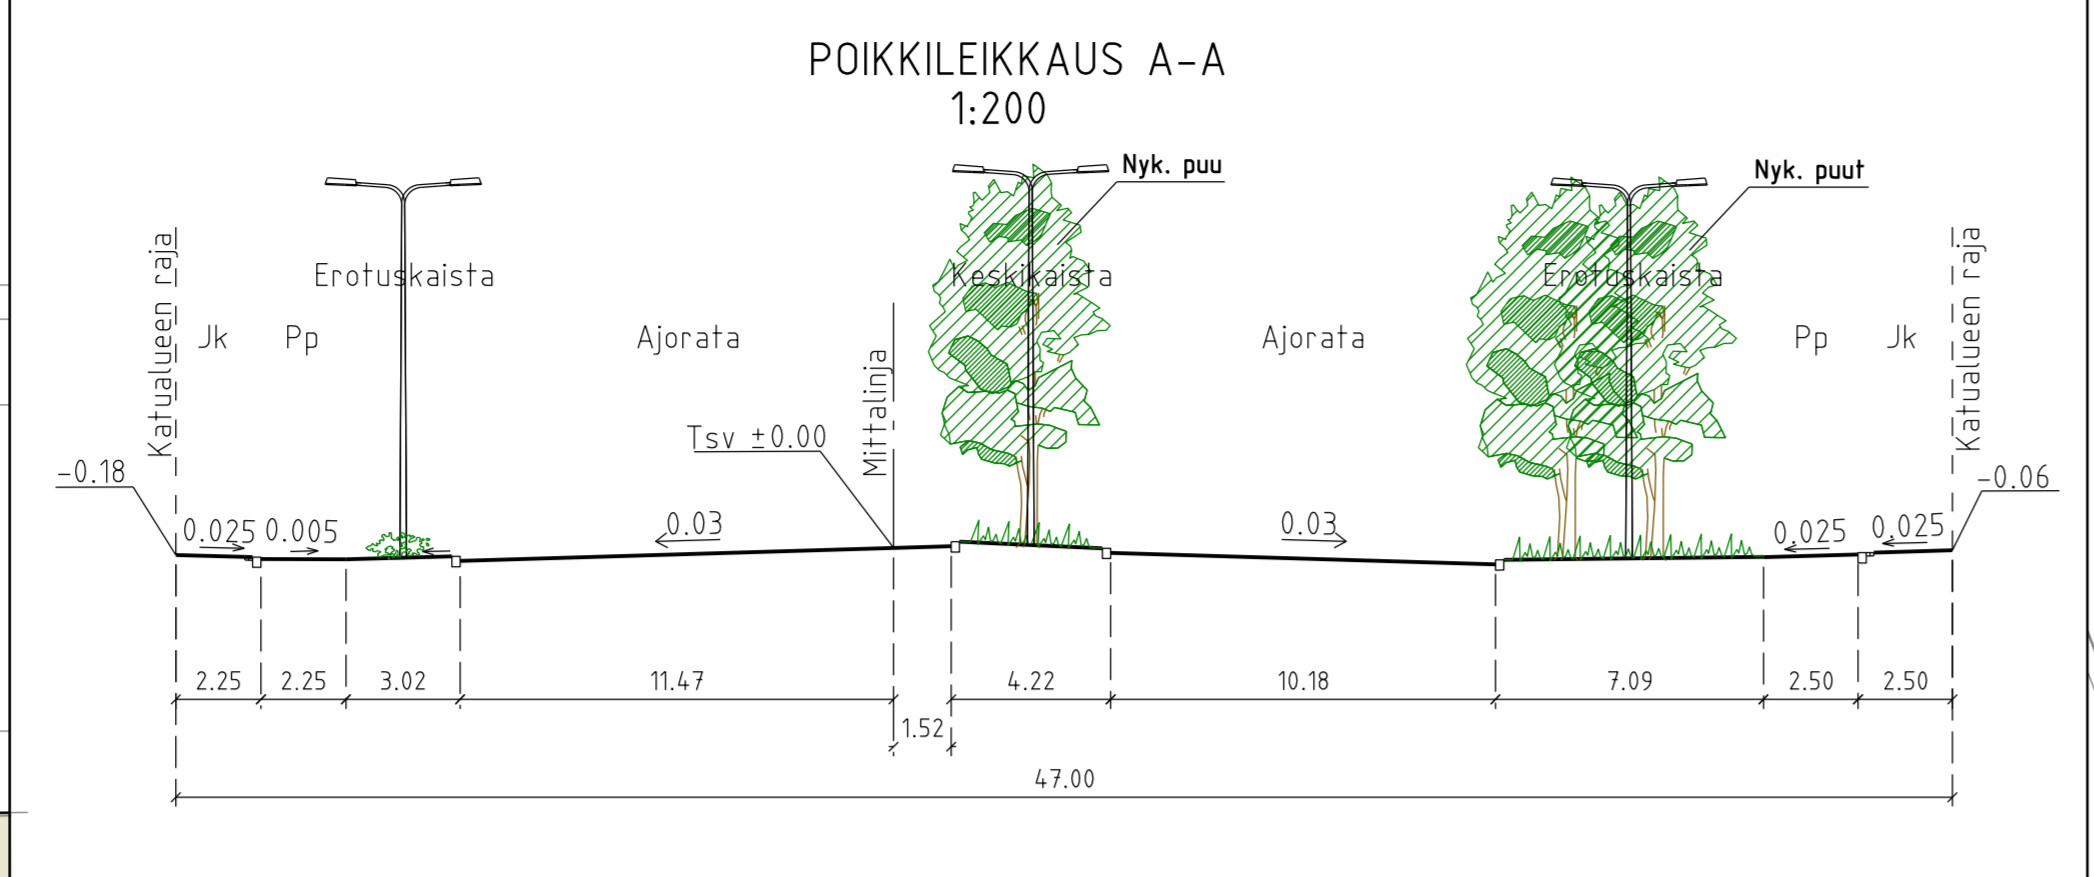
POIKKILEIKKAUS A-A
1:200

Nyk. puu
Nyk. puut

Katualueen raja
Erotuskaista
Keskikaista
Erotuskaista
Katualueen raja

Jk
Pp
Ajorata
Mittalinja
Ajorata
Pp
Jk

Tsv ±0.00
-0.18
-0.06

0.025
0.005
0.03
0.03
0.025
0.025

2.25
2.25
3.02
11.47
1.52
4.22
10.18
7.09
2.50
2.50
47.00